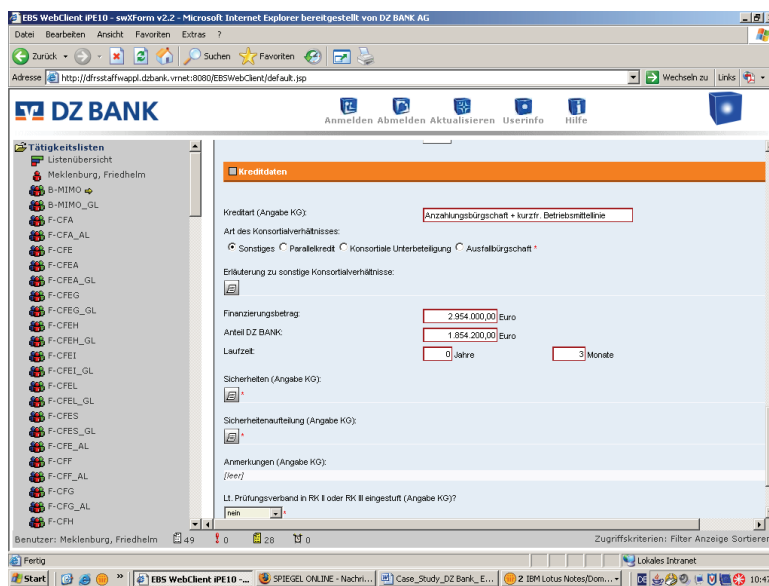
EBS WebClient iPE10 - swXForm v2.2 - Microsoft Internet Explorer bereitgestellt von DZ BANK AG

Datei Bearbeiten Ansicht Favoriten Extras ?

Zurück Suchen Favoriten

Adresse http://dfrsstaffwappl.dzbank.vrnet:8080/EBSWebClient/default.jsp

Wechseln zu Links

DZ BANK

Anmelden Abmelden Aktualisieren Userinfo Hilfe

Tätigkeitslisten
Listenübersicht
Meklenburg, Friedhelm
B-MIMO
B-MIMO_GL
F-CFA
F-CFA_AL
F-CFE
F-CFEA
F-CFEA_GL
F-CFEG
F-CFEG_GL
F-CFEH
F-CFEH_GL
F-CFEI
F-CFEI_GL
F-CFEL
F-CFEL_GL
F-CFES
F-CFES_GL
F-CFE_AL
F-CFF
F-CFF_AL
F-CFG
F-CFG_AL
F-CFH

Kreditdaten

Kreditart (Angabe KG): Anzahlungsbürgschaft + kurzfr. Betriebsmittellinie

Art des Konsortialverhältnisses:

Sonstiges Parallelkredit Konsortiale Unterbeteiligung Ausfallbürgschaft *

Erläuterung zu sonstige Konsortialverhältnisse:

Finanzierungsbetrag: 2.954.000,00 Euro

Anteil DZ BANK: 1.854.200,00 Euro

Laufzeit: 0 Jahre 3 Monate

Sicherheiten (Angabe KG):
*

Sicherheitenaufteilung (Angabe KG):
*

Anmerkungen (Angabe KG):
[leer]

Lt. Prüfungsverband in RK II oder RK III eingestuft (Angabe KG)?
nein *

Benutzer: Meklenburg, Friedhelm 49 0 28 0 Zugriffskriterien: Filter Anzeige Sortierer

Fertig Lokales Intranet

Start EBS WebClient iPE10 -... SPIEGEL ONLINE - Nachri... Case_Study_DZ Bank_E... 2 IBM Lotus Notes/Dom... 10:47